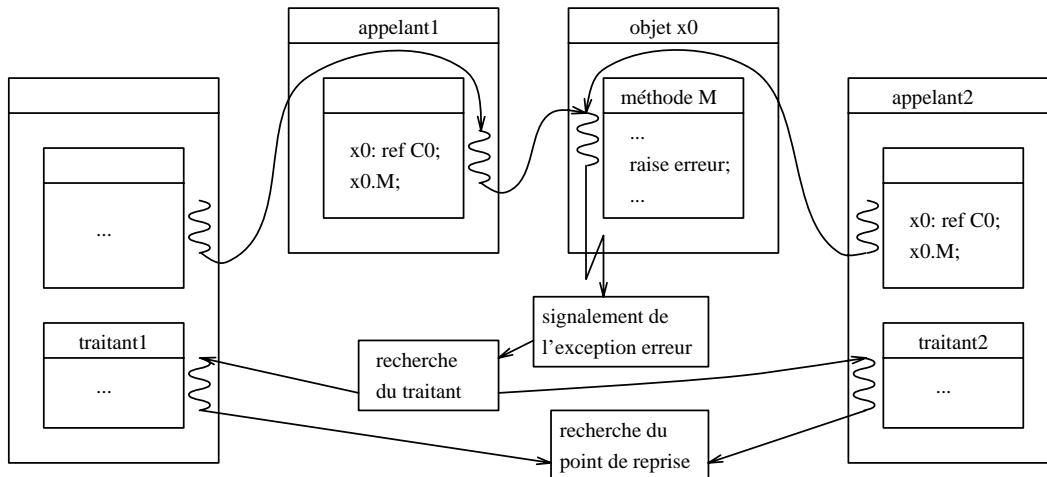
appelant1

objet x0

méthode M

appelant2

x0: ref C0;
x0.M;

...
raise erreur;
...

...

x0: ref C0;
x0.M;

signalement de l'exception erreur

traitant1

recherche du traitant

traitant2

...

...

recherche du point de reprise